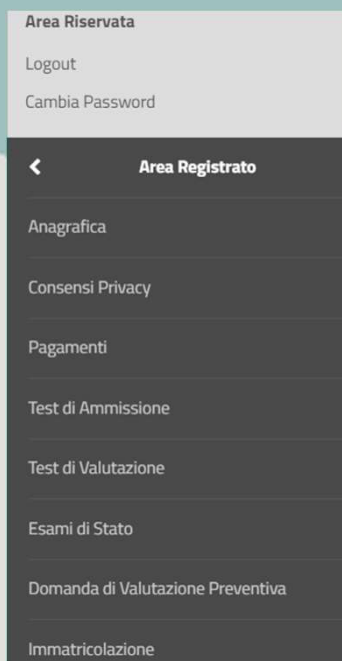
Area Riservata
Logout
Cambia Password

<

Area Registrato

Anagrafica

Consensi Privacy

Pagamenti

Test di Ammissione

Test di Valutazione

Esami di Stato

Domanda di Valutazione Preventiva

Immatricolazione